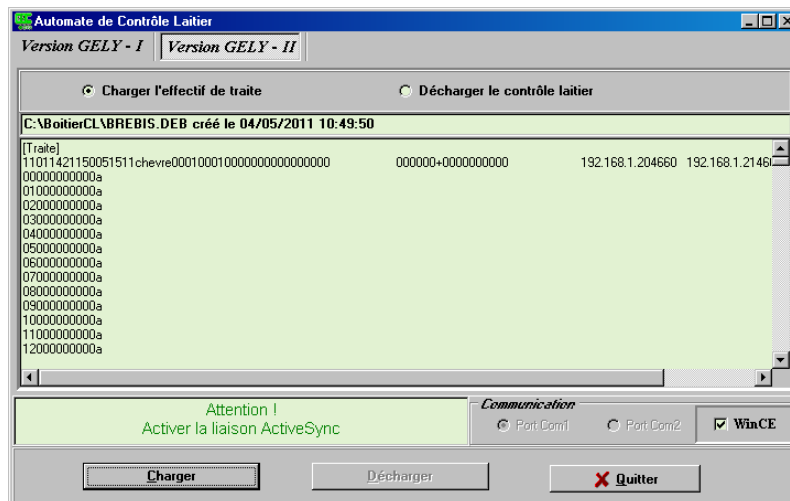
Automate de Contrôle Laitier

Version GELY - I | Version GELY - II

Charger l'effectif de traite

Décharger le contrôle laitier

C:\BoitierCL\BREBIS.DEB créé le 04/05/2011 10:49:50

[Traite]
11011421150051511chevre0001000100000000000000000 000000+0000000000 192.168.1.204660 192.168.1.2146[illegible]
00000000000a
01000000000a
02000000000a
03000000000a
04000000000a
05000000000a
06000000000a
07000000000a
08000000000a
09000000000a
10000000000a
11000000000a
12000000000a

Attention !
Activer la liaison ActiveSync

Communication

Port Com1

Port Com2

WinCE

Charger

Décharger

Quitter